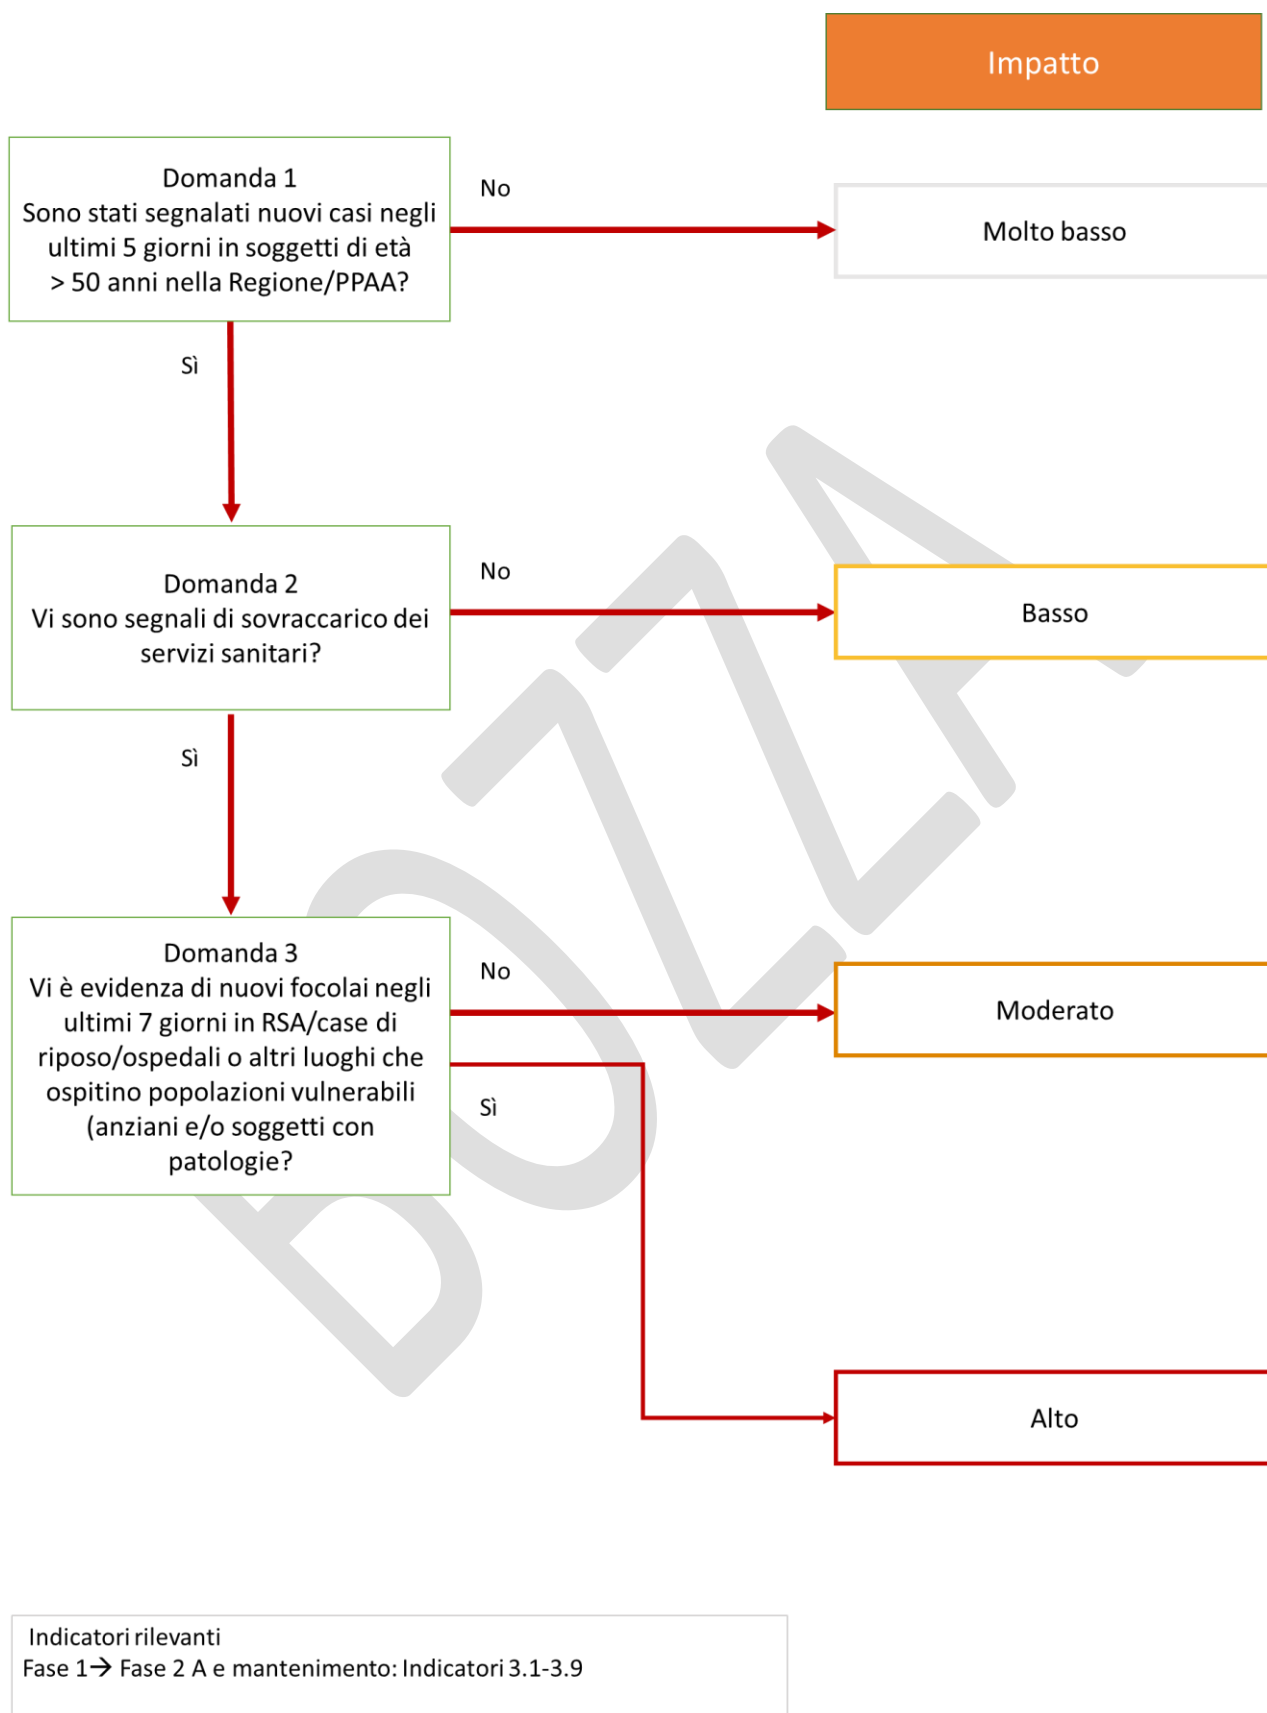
Impatto

Domanda 1
Sono stati segnalati nuovi casi negli ultimi 5 giorni in soggetti di età > 50 anni nella Regione/PPAA?

No

Molto basso

Sì

Domanda 2
Vi sono segnali di sovraccarico dei servizi sanitari?

No

Basso

Sì

Domanda 3
Vi è evidenza di nuovi focolai negli ultimi 7 giorni in RSA/case di riposo/ospedali o altri luoghi che ospitino popolazioni vulnerabili (anziani e/o soggetti con patologie?

No

Moderato

Sì

Alto

BOZZA

Indicatori rilevanti
Fase 1→ Fase 2 A e mantenimento: Indicatori 3.1-3.9